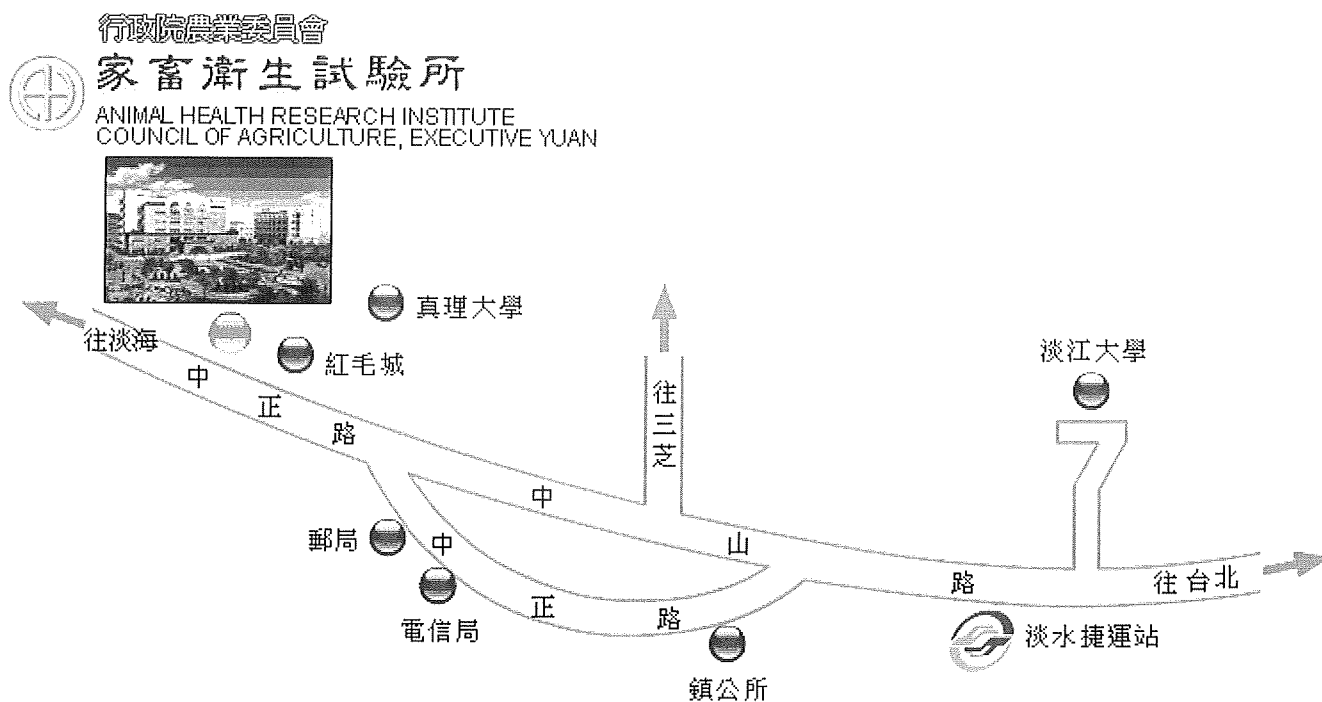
行政院農業委員會
家畜衛生試驗所
ANIMAL HEALTH RESEARCH INSTITUTE
COUNCIL OF AGRICULTURE, EXECUTIVE YUAN

真理大學
往淡海
紅毛城
中
正
路
往三芝
淡江大學
中
山
路
往台北
郵局
中
電信局
正
路
鎮公所
淡水捷運站